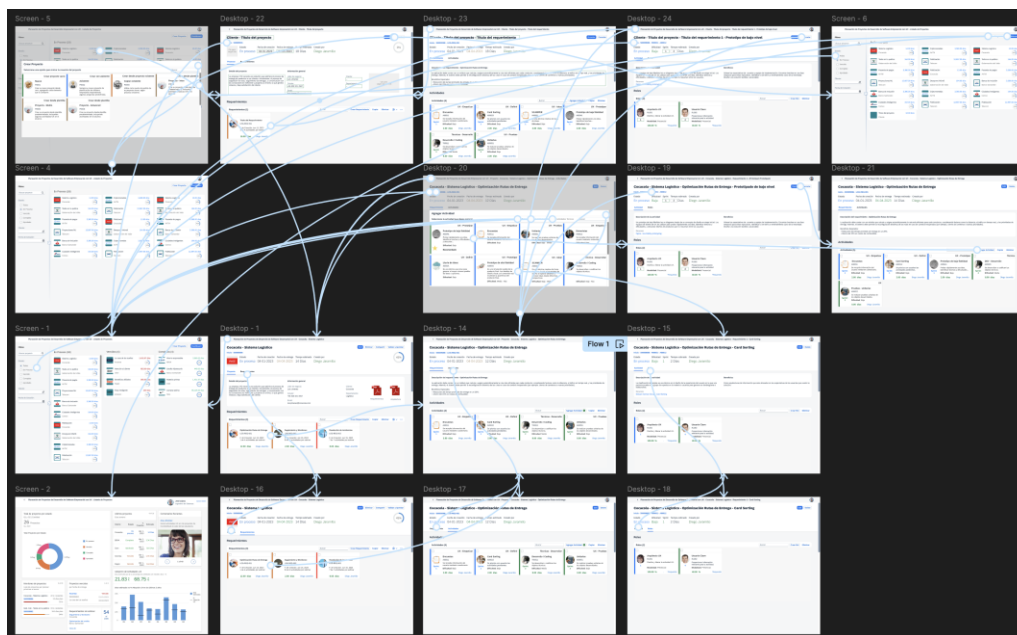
Screen - 5

Desktop - 22

Desktop - 23

Desktop - 24

Screen - 6

Screen - 4

Desktop - 20

Desktop - 19

Desktop - 21

Screen - 1

Desktop - 1

Desktop - 14

Desktop - 15

Flow 1

Screen - 2

Desktop - 16

Desktop - 17

Desktop - 18

Cliente - Título del proyecto

Cliente - Título del proyecto - Título del requerimiento

Cliente - Título del proyecto - Título del experimento 1 - Prototipo de bajo nivel

Cencosud - Sistema Logístico - Optimización Rutas de Entrega

Cencosud - Sistema Logístico - Optimización Rutas de Entrega - Prototipo de bajo nivel

Cencosud - Sistema Logístico - Optimización Rutas de Entrega

Cencosud - Sistema Logístico

Cencosud - Sistema Logístico - Optimización Rutas de Entrega

Cencosud - Sistema Logístico - Optimización Rutas de Entrega - Card Sorting

Cencosud - Sistema Logístico

Cencosud - Sistema Logístico - Optimización Rutas de Entrega

Cencosud - Sistema Logístico - Optimización Rutas de Entrega - Card Sorting

Requerimientos

Actividades

Mis Proyectos

Agregar Actividad

23,651

96.75